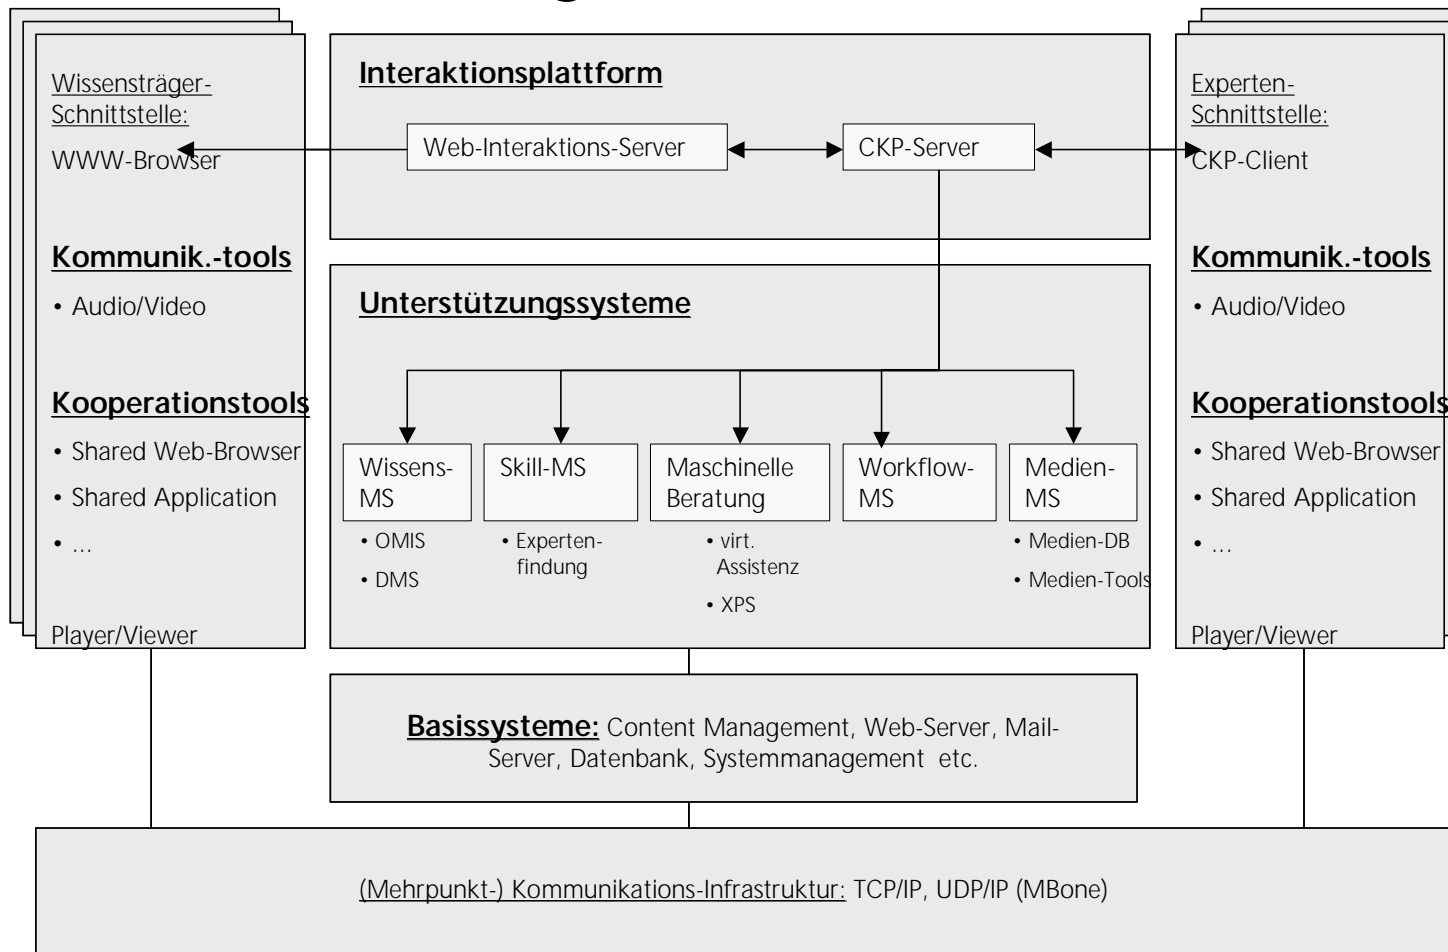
Wissensträger-Schnittstelle:

WWW-Browser

Kommunik.-tools

• Audio/Video

Kooperationstools

• Shared Web-Browser

• Shared Application

• ...

Player/Viewer

Interaktionsplattform

Web-Interaktions-Server

CKP-Server

Unterstützungssysteme

Wissens-MS

• OMIS

• DMS

Skill-MS

• Expertenfindung

Maschinelle Beratung

• virt. Assistenz

• XPS

Workflow-MS

Medien-MS

• Medien-DB

• Medien-Tools

Experten-Schnittstelle:

CKP-Client

Kommunik.-tools

• Audio/Video

Kooperationstools

• Shared Web-Browser

• Shared Application

• ...

Player/Viewer

Basissysteme: Content Management, Web-Server, Mail-Server, Datenbank, Systemmanagement etc.

(Mehrpunkt-) Kommunikations-Infrastruktur: TCP/IP, UDP/IP (MBone)